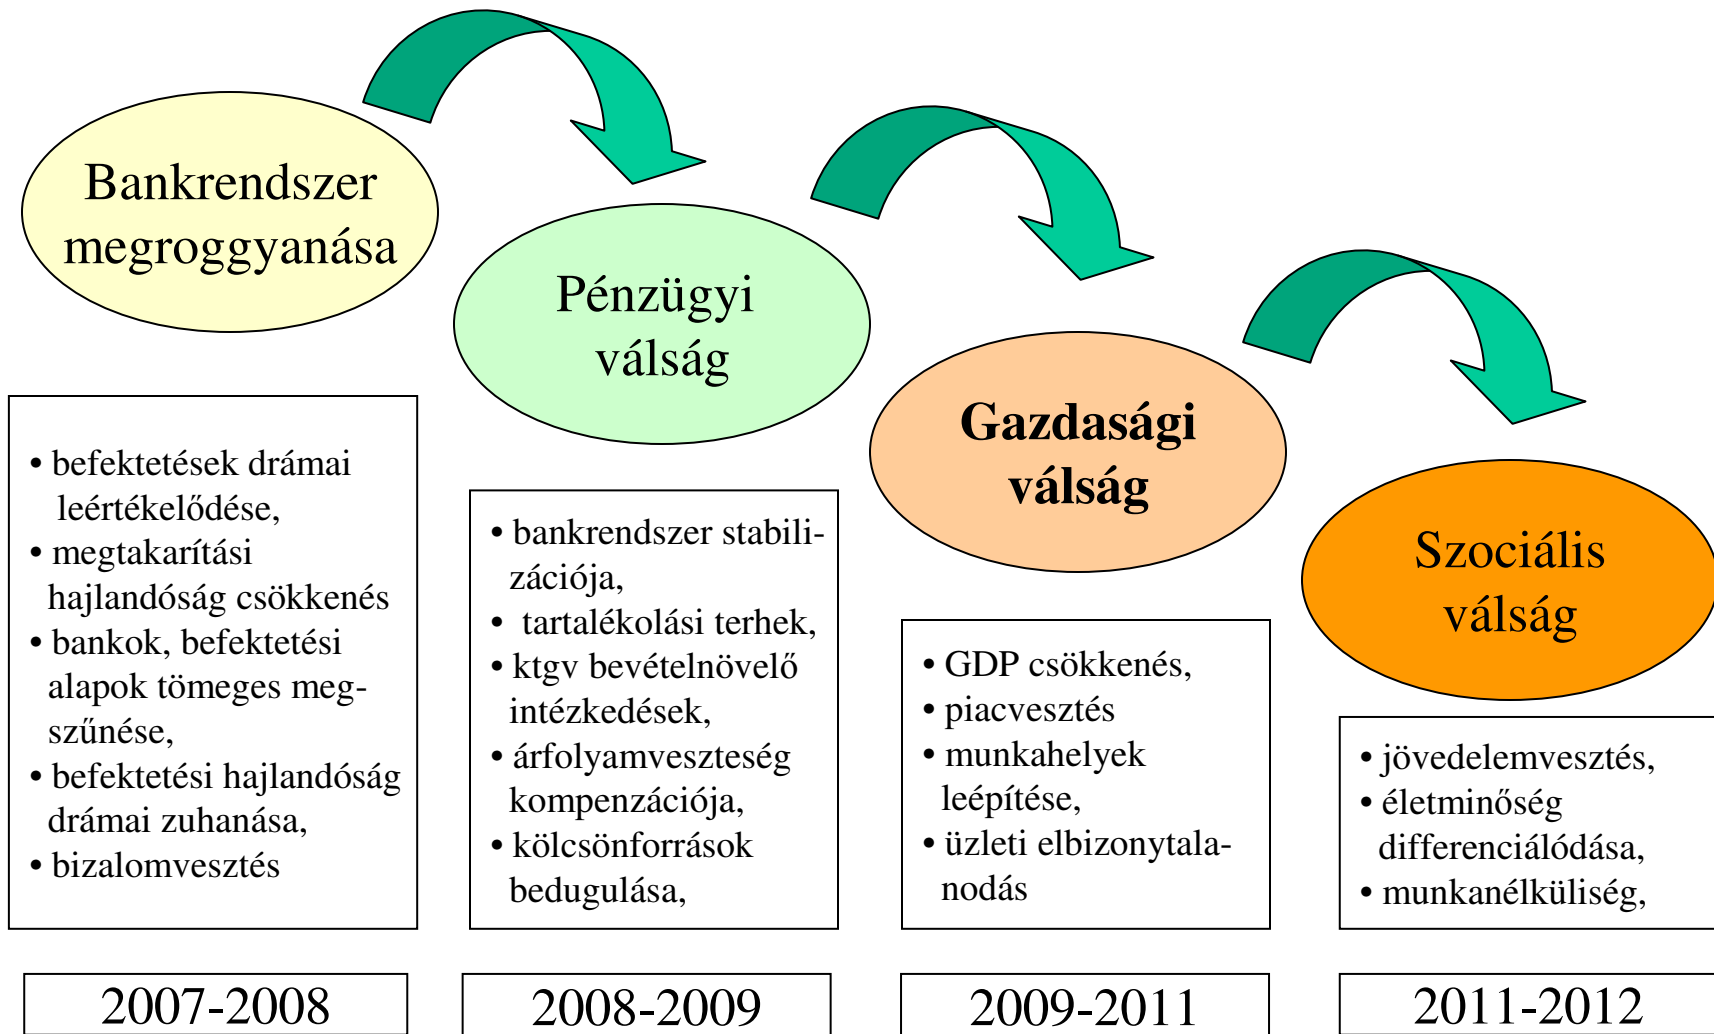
Bankrendszer megroggyanása

Pénzügyi válság

Gazdasági válság

Szociális válság

• befektetések drámai leértékelődése,
• megtakarítási hajlandóság csökkenés
• bankok, befektetési alapok tömeges megszűnése,
• befektetési hajlandóság drámai zuhanása,
• bizalomvesztés

• bankrendszer stabilizációja,
• tartalékolási terhek,
• ktgv bevételnövelő intézkedések,
• árfolyamveszteség kompenzációja,
• kölcsönforrások bedugulása,

• GDP csökkenés,
• piacvesztés
• munkahelyek leépítése,
• üzleti elbizonytalanodás

• jövedelemvesztés,
• életminőség differenciálódása,
• munkanélküliség,

2007-2008

2008-2009

2009-2011

2011-2012